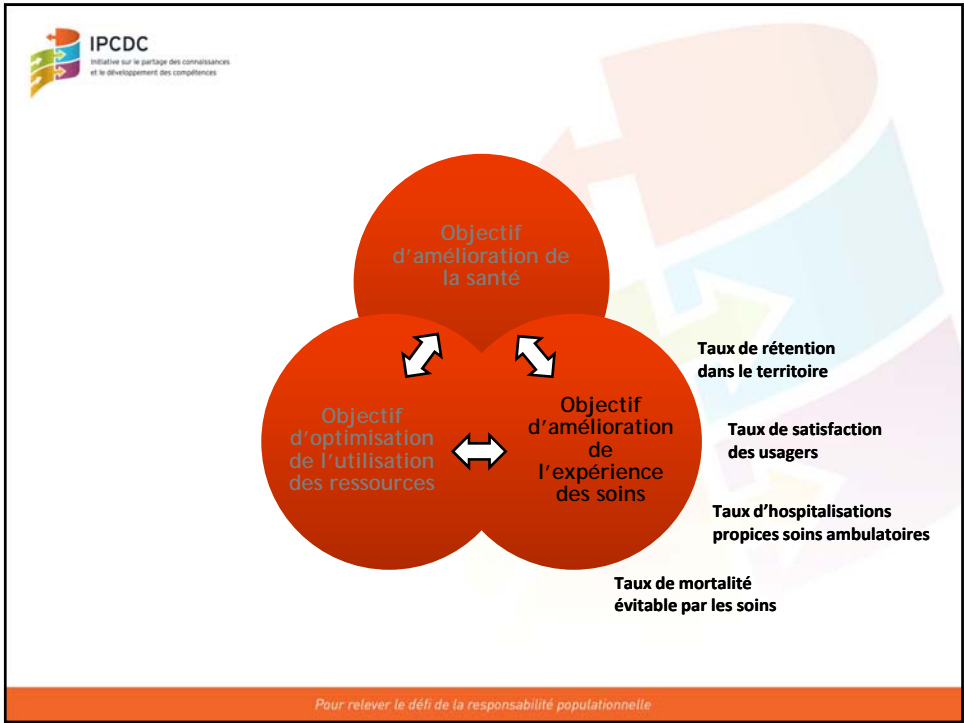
IPCDC
Initiative sur le partage des connaissances et le développement des compétences

Objectif d'amélioration de la santé

Objectif d'optimisation de l'utilisation des ressources

Objectif d'amélioration de l'expérience des soins

Taux de rétention dans le territoire

Taux de satisfaction des usagers

Taux d'hospitalisations propices soins ambulatoires

Taux de mortalité évitable par les soins

Pour relever le défi de la responsabilité populationnelle